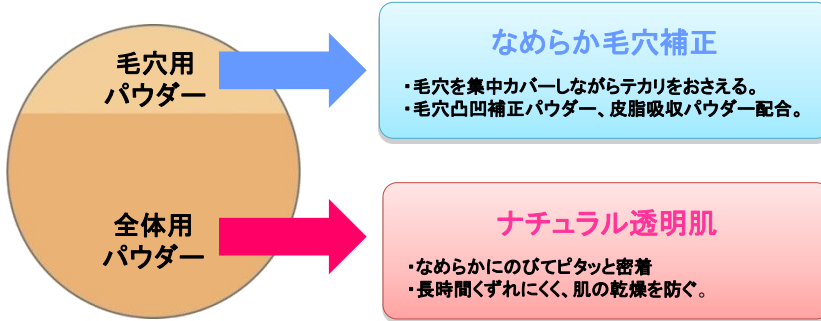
毛穴用
パウダー

全体用
パウダー

なめらか毛穴補正

・毛穴を集中カバーしながらテカリをおさえる。
・毛穴凸凹補正パウダー、皮脂吸収パウダー配合。

ナチュラル透明肌

・なめらかにのびてピタッと密着
・長時間くずれにくく、肌の乾燥を防ぐ。